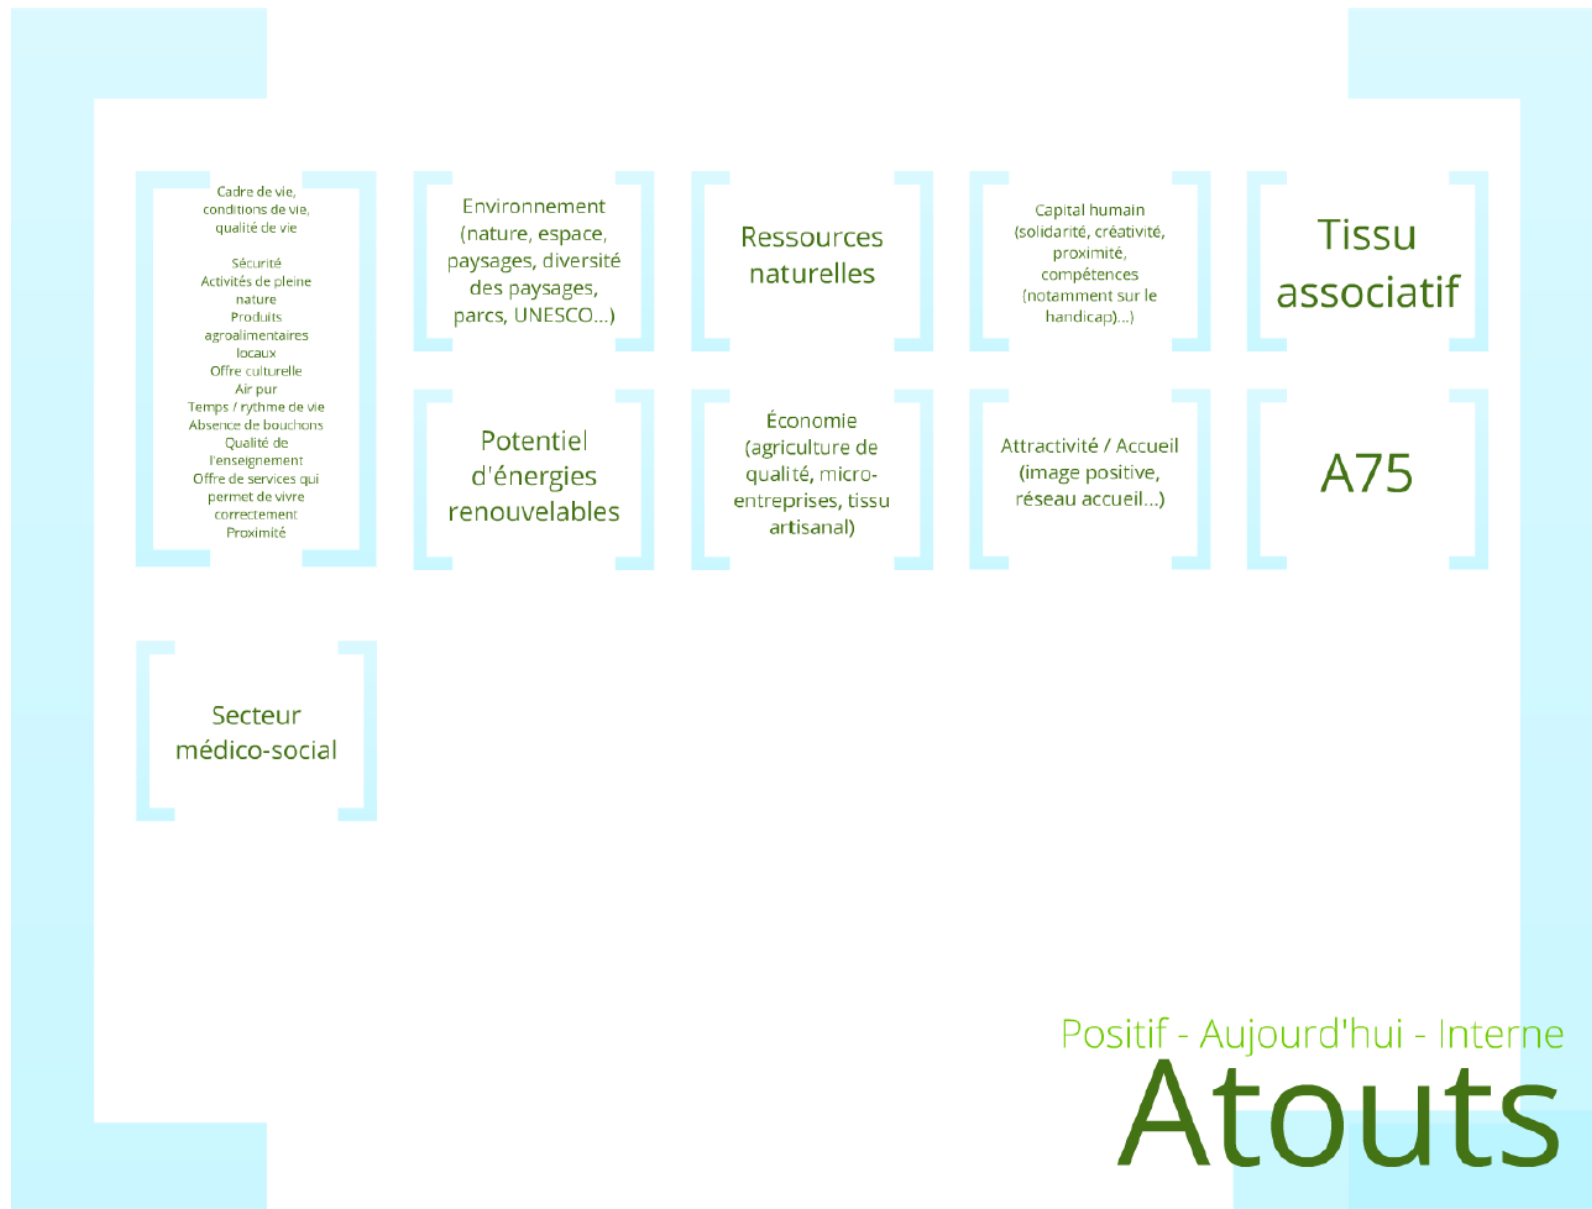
Cadre de vie, conditions de vie, qualité de vie

Sécurité
Activités de pleine nature
Produits agroalimentaires locaux
Offre culturelle
Air pur
Temps / rythme de vie
Absence de bouchons
Qualité de l'enseignement
Offre de services qui permet de vivre correctement
Proximité

Environnement (nature, espace, paysages, diversité des paysages, parcs, UNESCO...)

Ressources naturelles

Capital humain (solidarité, créativité, proximité, compétences (notamment sur le handicap)...)

Tissu associatif

Potentiel d'énergies renouvelables

Économie (agriculture de qualité, micro-entreprises, tissu artisanal)

Attractivité / Accueil (image positive, réseau accueil...)

A75

Secteur médico-social

Positif - Aujourd'hui - Interne
Atouts